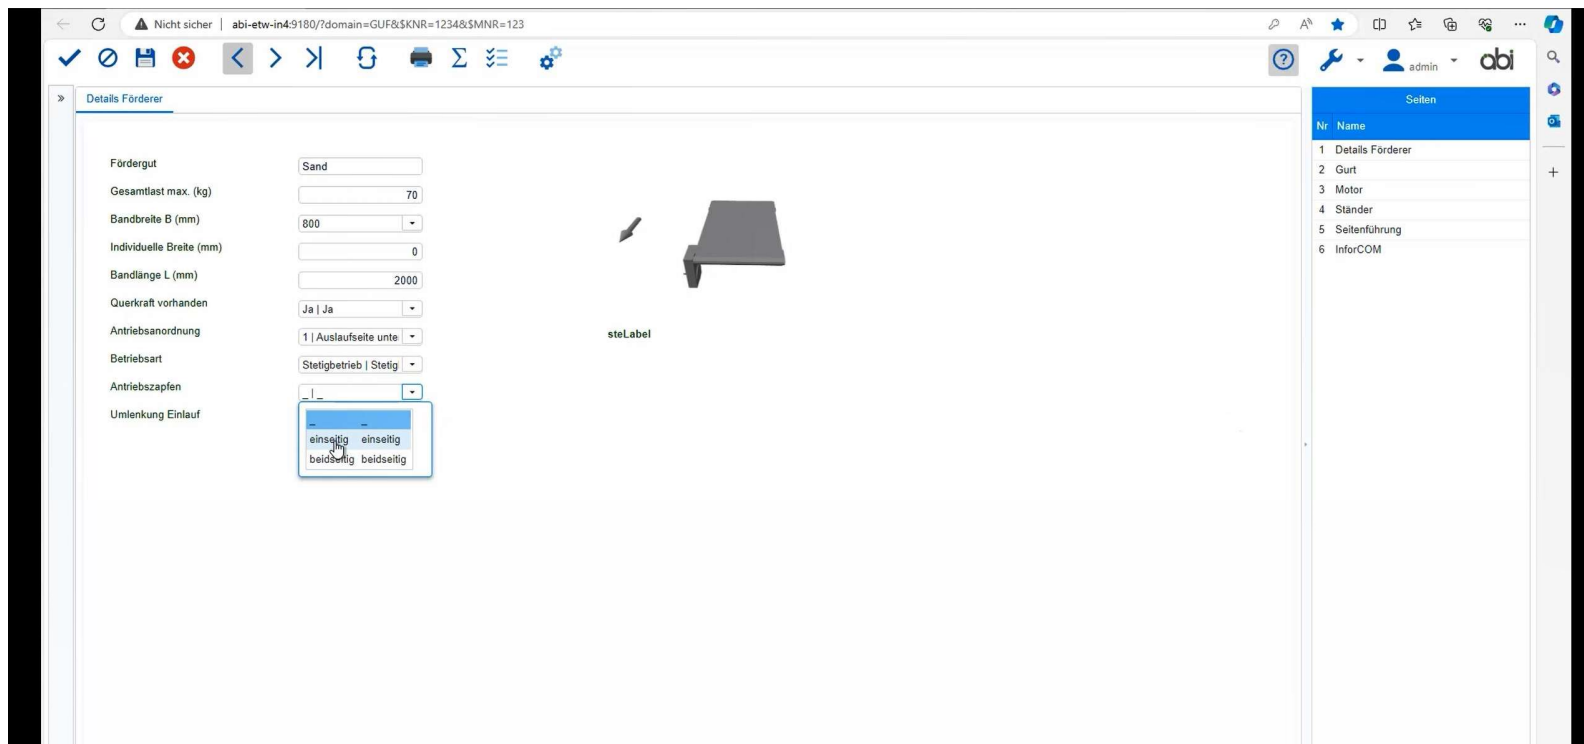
Nicht sicher | abi-etw-in4:9180/?domain=GUF&$KNR=1234&$MNR=123

admin abi

Details Förderer

Fördergut Sand
Gesamtlast max. (kg) 70
Bandbreite B (mm) 800
Individuelle Breite (mm) 0
Bandlänge L (mm) 2000
Querkraft vorhanden Ja | Ja
Antriebsanordnung 1 | Auslaufseite unte
Betriebsart Stetigbetrieb | Stetig
Antriebszapfen _ | _
Umlenkung Einlauf

| _ | _ |
|---|---|
| einseitig | einseitig |
| beidseitig | beidseitig |

steLabel

Seiten

| Nr | Name |
|---|---|
| 1 | Details Förderer |
| 2 | Gurt |
| 3 | Motor |
| 4 | Ständer |
| 5 | Seitenführung |
| 6 | InforCOM |